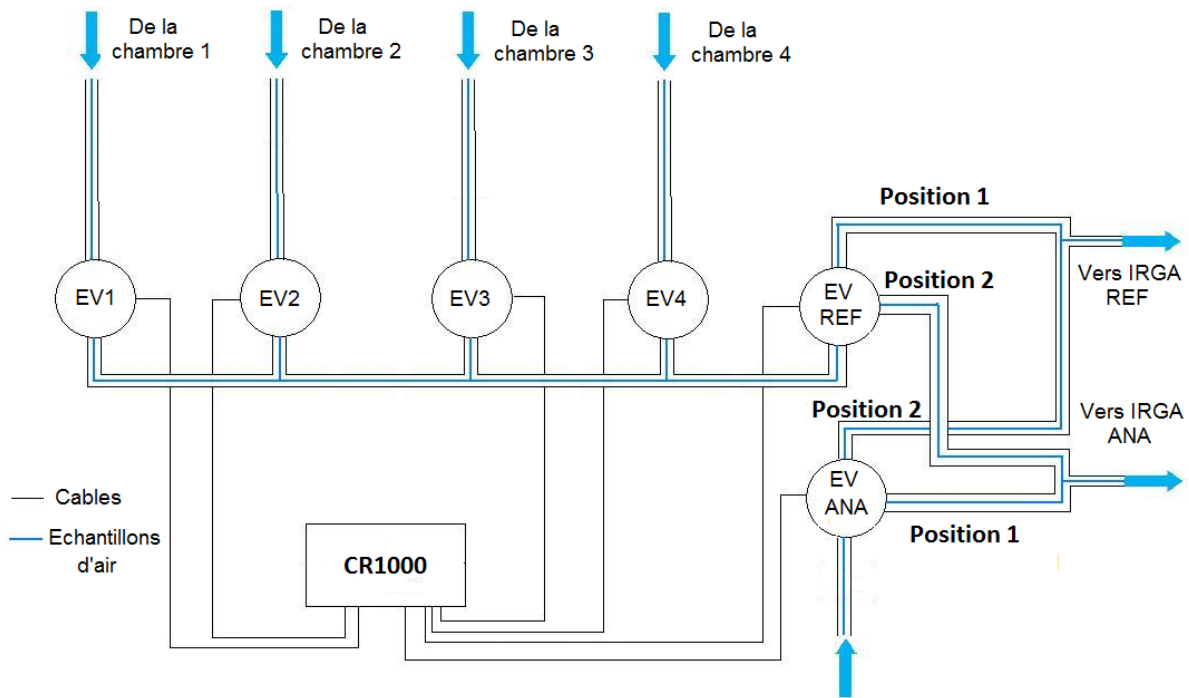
De la chambre 1

De la chambre 2

De la chambre 3

De la chambre 4

Position 1

EV1

EV2

EV3

EV4

EV REF

Position 2

Vers IRGA REF

Position 2

Vers IRGA ANA

EV ANA

Position 1

— Cables

— Echantillons d'air

CR1000